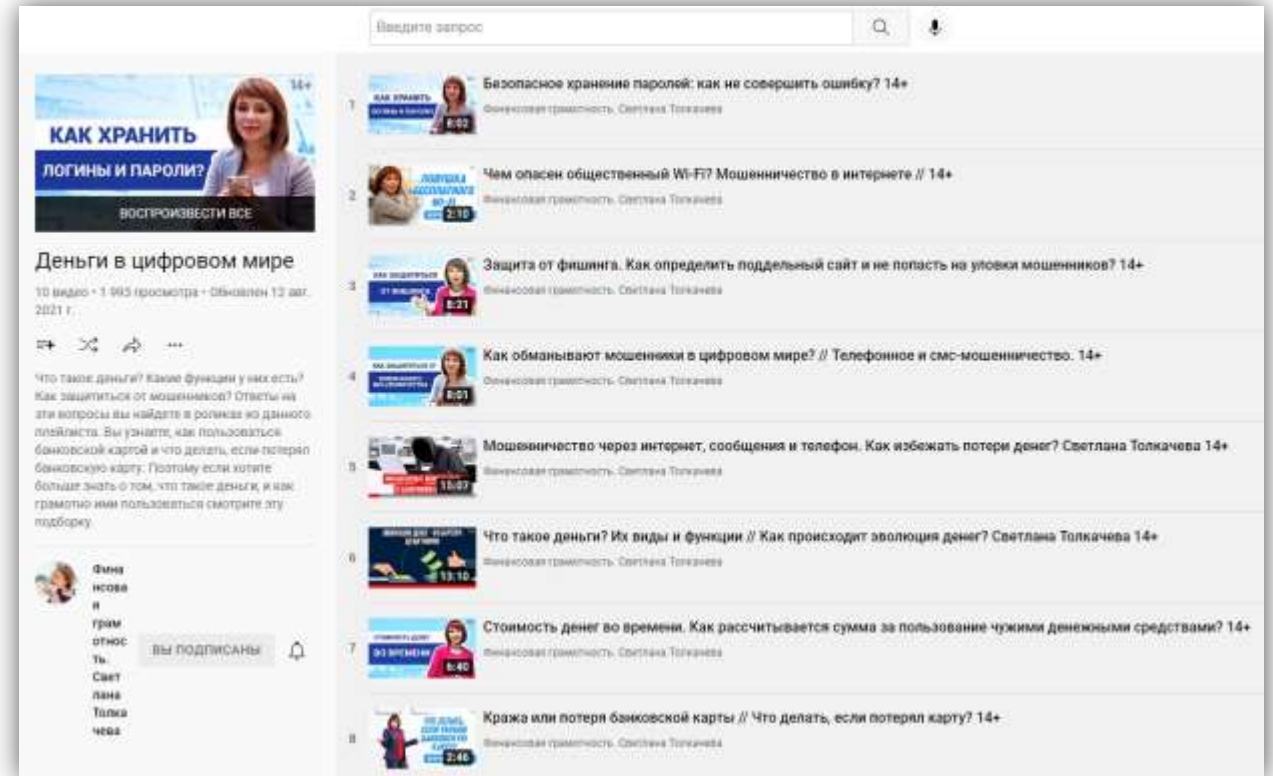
Введите запрос

14+
КАК ХРАНИТЬ
ЛОГИНЫ И ПАРОЛИ?
ВОСПРОИЗВЕСТИ ВСЕ

Деньги в цифровом мире

10 видео • 1 993 просмотра • Обновлен 12 авг. 2021 г.

Что такое деньги? Какие функции у них есть? Как защититься от мошенников? Ответы на эти вопросы вы найдете в роликах из данного плейлиста. Вы узнаете, как пользоваться банковской картой и что делать, если потерял банковскую карту. Поэтому если хотите больше знать о том, что такое деньги, и как грамотно ими пользоваться смотрите эту подборку.

Финансовая грамотность. Светлана Толкачева

ВЫ ПОДПИСАНЫ

1 Безопасное хранение паролей: как не совершить ошибку? 14+
Финансовая грамотность. Светлана Толкачева
8:02

2 Чем опасен общественный Wi-Fi? Мошенничество в интернете // 14+
Финансовая грамотность. Светлана Толкачева
2:10

3 Защита от фишинга. Как определить поддельный сайт и не попасть на уловки мошенников? 14+
Финансовая грамотность. Светлана Толкачева
8:21

4 Как обманывают мошенники в цифровом мире? // Телефонное и смс-мошенничество. 14+
Финансовая грамотность. Светлана Толкачева
8:01

5 Мошенничество через интернет, сообщения и телефон. Как избежать потери денег? Светлана Толкачева 14+
Финансовая грамотность. Светлана Толкачева
15:07

6 Что такое деньги? Их виды и функции // Как происходит эволюция денег? Светлана Толкачева 14+
Финансовая грамотность. Светлана Толкачева
13:10

7 Стоимость денег во времени. Как рассчитывается сумма за пользование чужими денежными средствами? 14+
Финансовая грамотность. Светлана Толкачева
ВО ВРЕМЕНИ
6:40

8 Кража или потеря банковской карты // Что делать, если потерял карту? 14+
Финансовая грамотность. Светлана Толкачева
2:46